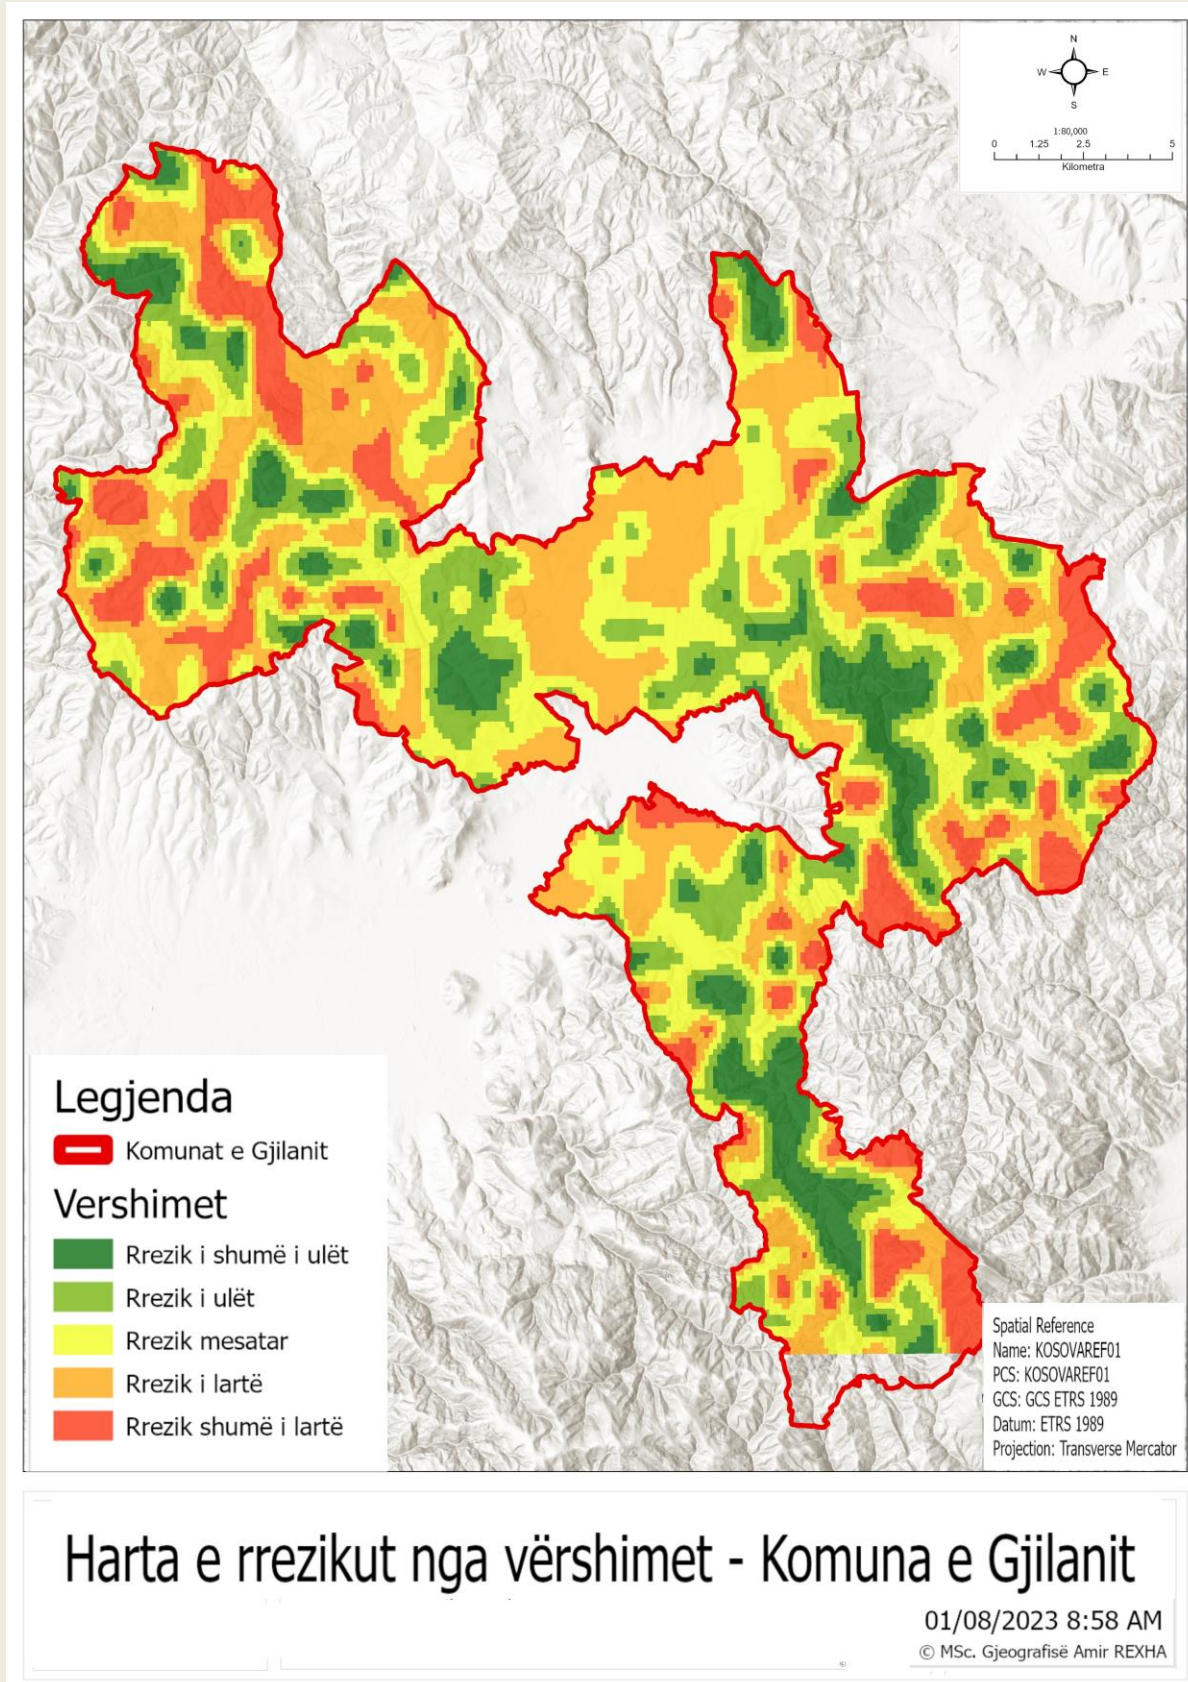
N
W
E
S
1:80,000
0 1.25 2.5 5
Kilometra

Legjenda
Komunat e Gjilanit
Vershimet
Rrezik i shumë i ulët
Rrezik i ulët
Rrezik mesatar
Rrezik i lartë
Rrezik shumë i lartë

Spatial Reference
Name: KOSOVAREF01
PCS: KOSOVAREF01
GCS: GCS ETRS 1989
Datum: ETRS 1989
Projection: Transverse Mercator

Harta e rrezikut nga vërshimet - Komuna e Gjilanit
01/08/2023 8:58 AM
© MSc. Gjeografisë Amir REXHA